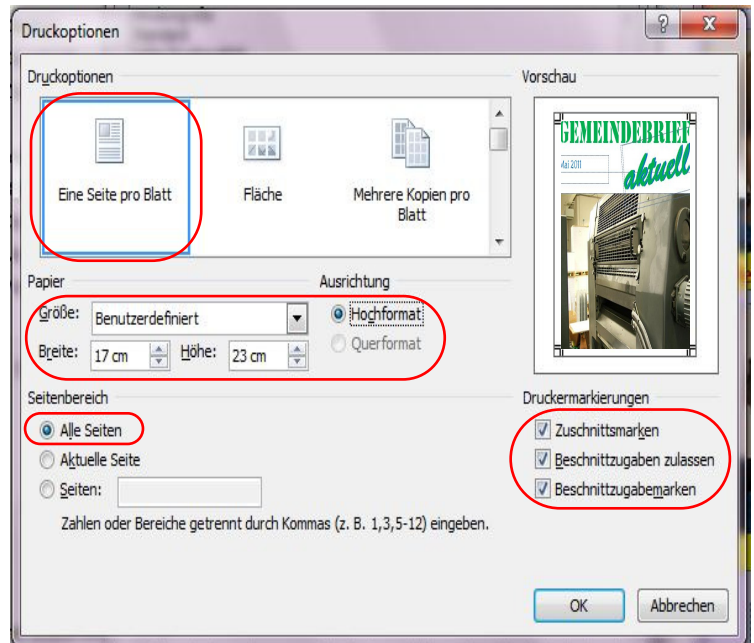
Druckoptionen

?

X

Druckoptionen

Eine Seite pro Blatt

Fläche

Mehrere Kopien pro Blatt

Vorschau

GEMEINDEBRIEF

Mai 2011

aktuell

Papier

Größe: Benutzerdefiniert

Breite: 17 cm Höhe: 23 cm

Ausrichtung

Hochformat

Querformat

Seitenbereich

Alle Seiten

Aktuelle Seite

Seiten:

Zahlen oder Bereiche getrennt durch Kommas (z. B. 1,3,5-12) eingeben.

Druckermarkierungen

Zuschnittsmarken

Beschnittzugaben zulassen

Beschnittzugabemarken

OK

Abbrechen